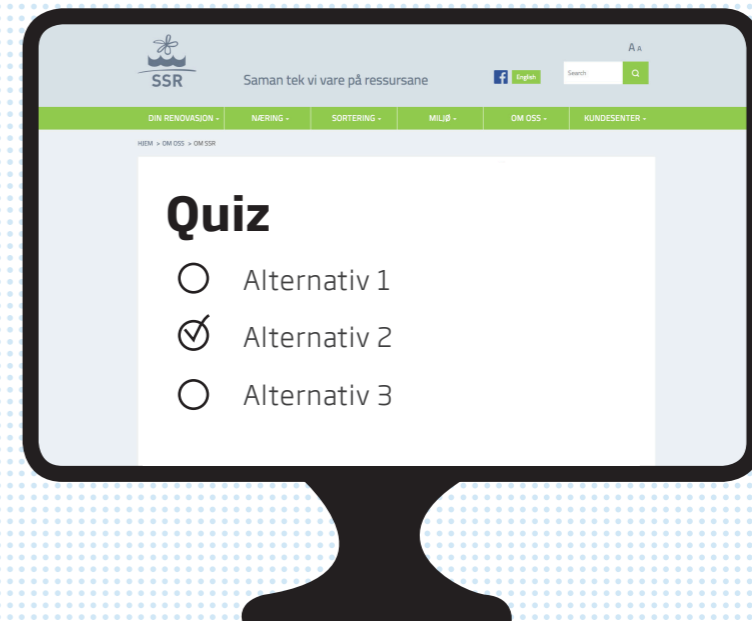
SSR

Saman tek vi vare på ressursane

English

Search

A A

DIN RENOVASJON ▾ NÆRING ▾ SORTERING ▾ MILJØ ▾ OM OSS ▾ KUNDESENTER ▾

HJEM > OM OSS > OM SSR

Quiz

Alternativ 1

Alternativ 2

Alternativ 3